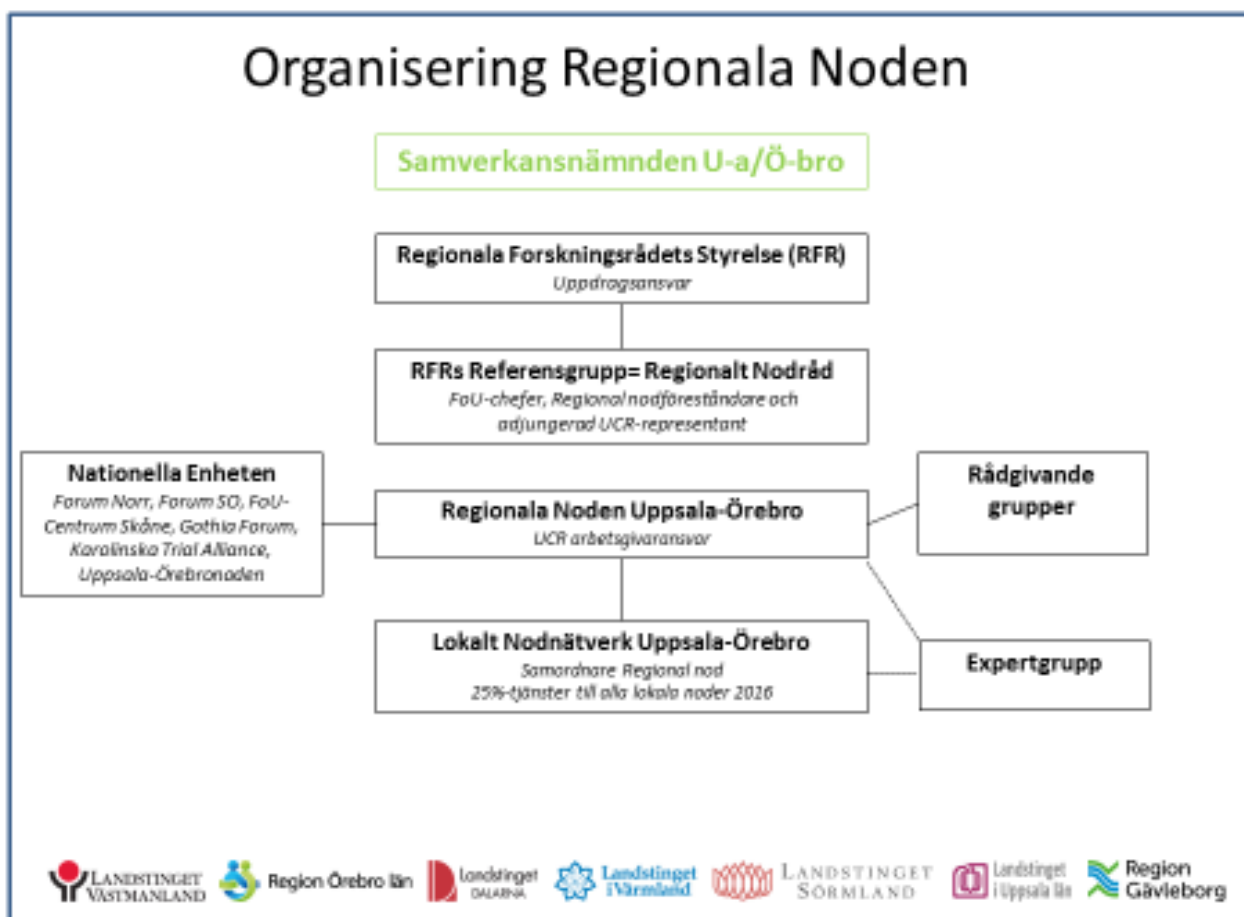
Organisering Regionala Noden

Samverkansnämnden U-a/Ö-bro

Regionala Forskningsrådets Styrelse (RFR)
Uppdragsansvar

RFRs Referensgrupp= Regionalt Nodråd
FoU-chefer, Regional nodföreståndare och adjungerad UCR-representant

Nationella Enheten
Forum Norr, Forum SO, FoU-Centrum Skåne, Gothia Forum, Karolinska Trial Alliance, Uppsala-Örebronoden

Regionala Noden Uppsala-Örebro
UCR arbetsgivaransvar

Rådgivande grupper

Lokalt Nodnätverk Uppsala-Örebro
Samordnare Regional nod
25%-tjänster till alla lokala noder 2016

Expertgrupp

Landstinget Västmanland
Region Örebro län
Landstinget Dalarna
Landstinget i Värmland
Landstinget Sörmland
Landstinget i Uppsala län
Region Gävleborg